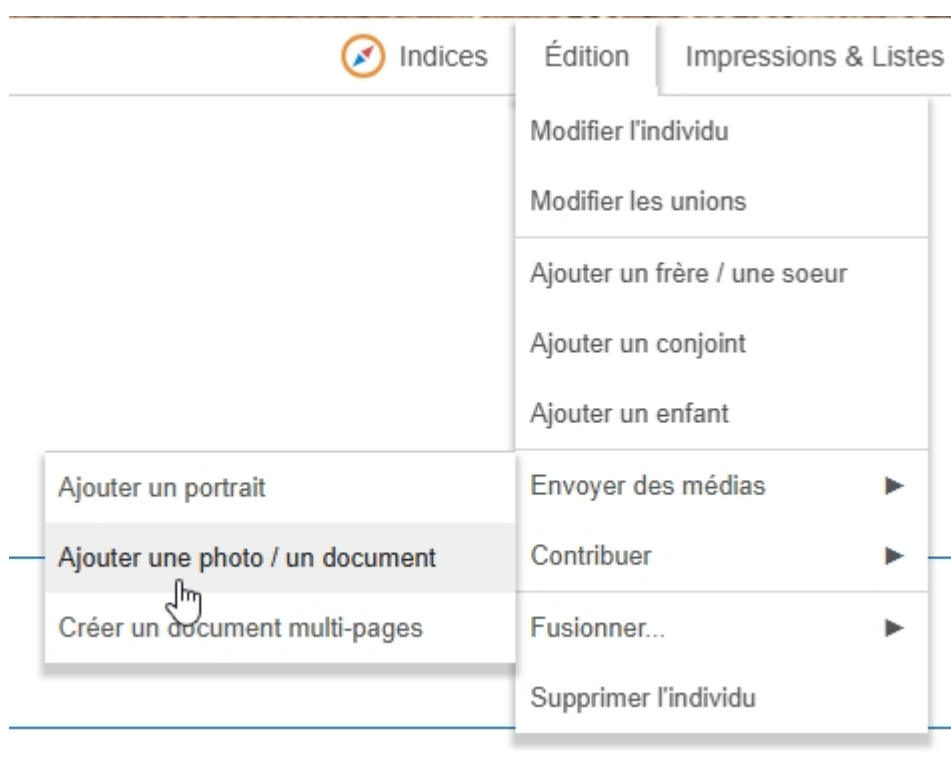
Indices | Édition | Impressions & Listes

Modifier l'individu
Modifier les unions
Ajouter un frère / une soeur
Ajouter un conjoint
Ajouter un enfant
Envoyer des médias ▶
Contribuer ▶
Fusionner... ▶
Supprimer l'individu

Ajouter un portrait
Ajouter une photo / un document
Créer un document multi-pages